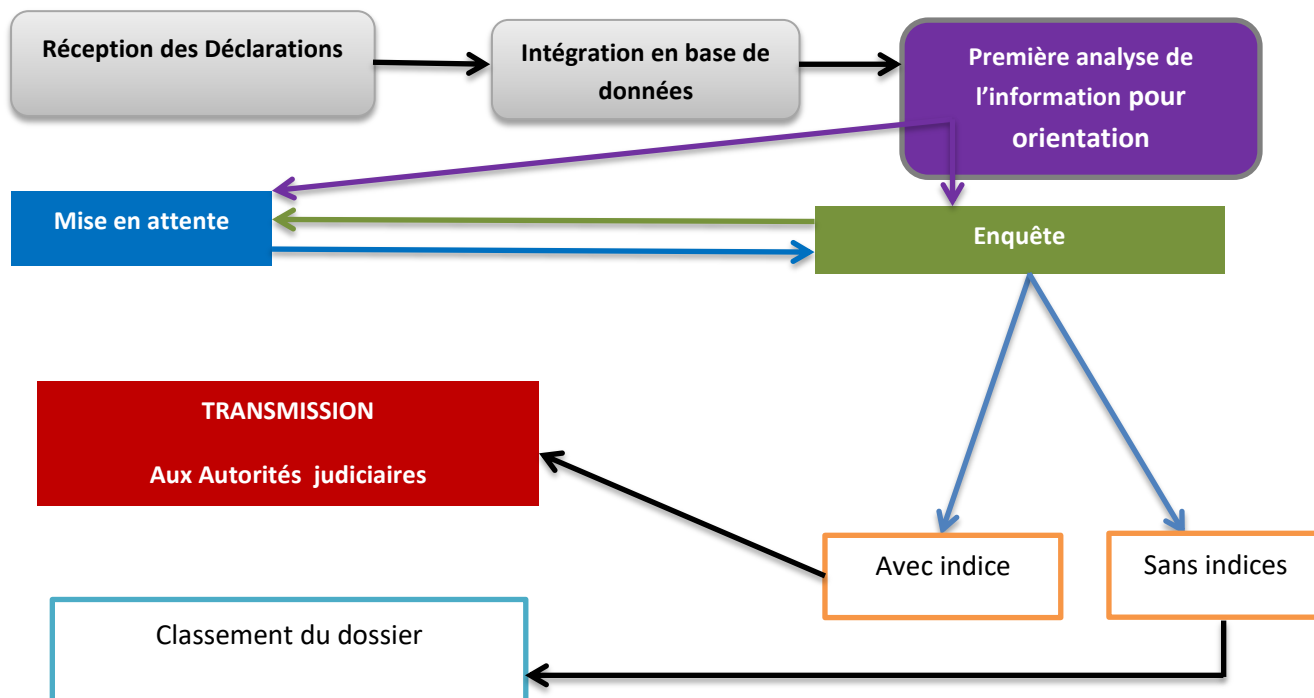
Réception des Déclarations

Intégration en base de données

Première analyse de l'information pour orientation

Mise en attente

Enquête

TRANSMISSION

Aux Autorités judiciaires

Avec indice

Sans indices

Classement du dossier